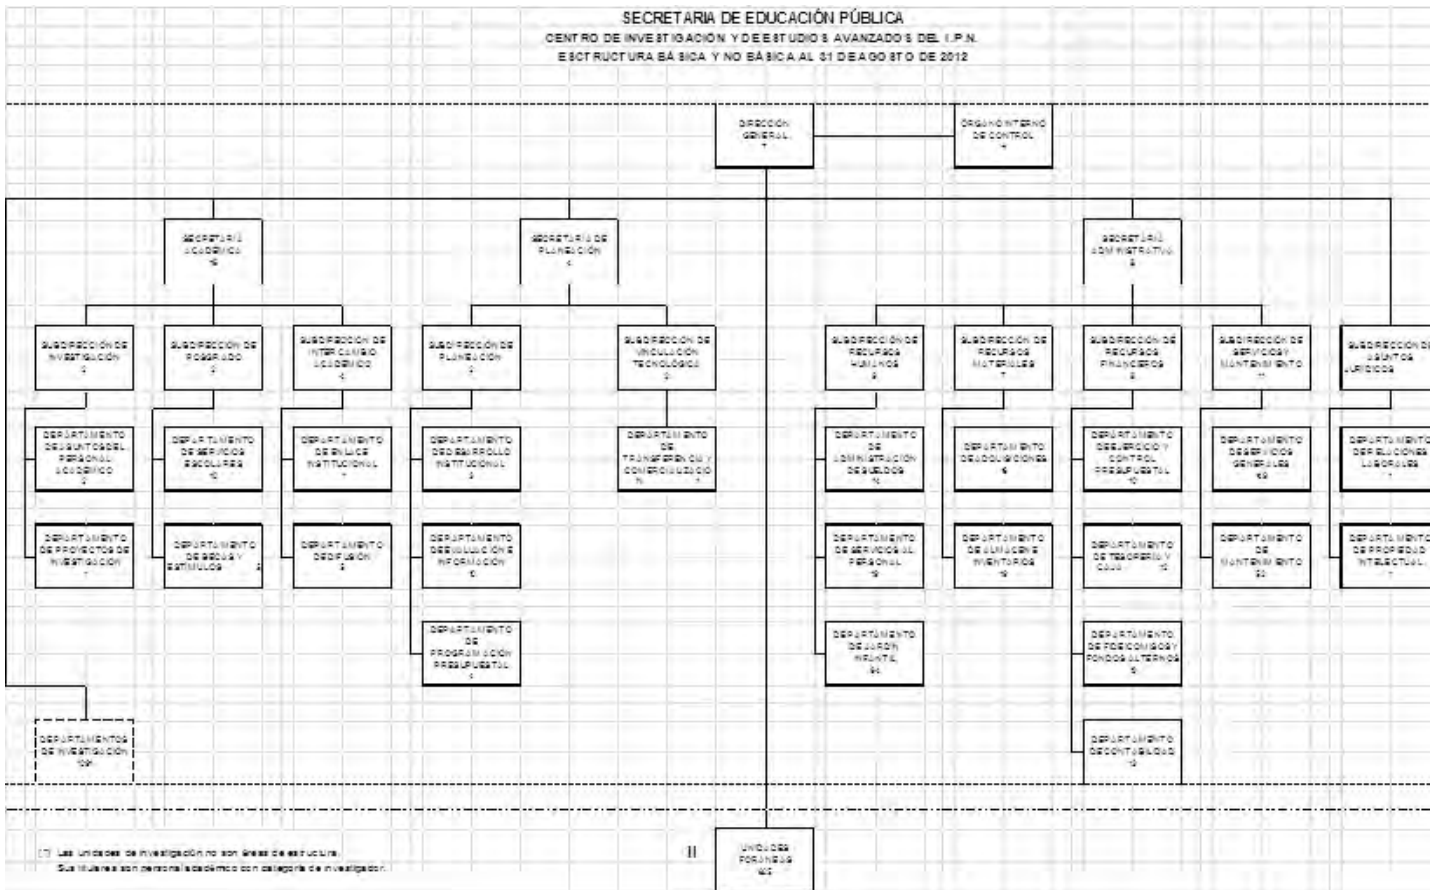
SECRETARIA DE EDUCACIÓN PÚBLICA
CENTRO DE INVESTIGACIÓN Y DE ESTUDIOS AVANZADOS DEL I.P.N.
ESTRUCTURA BÁSICA Y NO BÁSICA AL 31 DE AGOSTO DE 2012

DIRECCIÓN GENERAL 1

ÓRGANO INTERNO DE CONTROL 4

SECRETARÍA ACADÉMICA 15

SECRETARÍA DE PLANEACIÓN 4

SECRETARÍA ADMINISTRATIVA 5

SUBDIRECCIÓN DE INVESTIGACIÓN 3

SUBDIRECCIÓN DE POSGRADO 3

SUBDIRECCIÓN DE INTERCAMBIO ACADÉMICO 4

SUBDIRECCIÓN DE PLANEACIÓN 2

SUBDIRECCIÓN DE VINCULACIÓN TECNOLÓGICA 2

SUBDIRECCIÓN DE RECURSOS HUMANOS 5

SUBDIRECCIÓN DE RECURSOS MATERIALES 7

SUBDIRECCIÓN DE RECURSOS FINANCIEROS 5

SUBDIRECCIÓN DE SERVICIOS Y MANTENIMIENTO 11

SUBDIRECCIÓN DE ASUNTOS JURÍDICOS

DEPARTAMENTO DE ASUNTOS DEL PERSONAL ACADÉMICO 2

DEPARTAMENTO DE SERVICIOS ESCOLARES 10

DEPARTAMENTO DE ENLACE INSTITUCIONAL 1

DEPARTAMENTO DE DESARROLLO INSTITUCIONAL 3

DEPARTAMENTO DE TRANSFERENCIA Y COMERCIALIZACIÓN 1

DEPARTAMENTO DE ADMINISTRACIÓN DE SUELDOS 14

DEPARTAMENTO DE ADQUISICIONES 6

DEPARTAMENTO DE EJERCICIO Y CONTROL PRESUPUESTAL 10

DEPARTAMENTO DE SERVICIOS GENERALES 49

DEPARTAMENTO DE RELACIONES LABORALES 1

DEPARTAMENTO DE PROYECTOS DE INVESTIGACIÓN 1

DEPARTAMENTO DE BECAS Y ESTÍMULOS 2

DEPARTAMENTO DE DIFUSIÓN 5

DEPARTAMENTO DE EVALUACIÓN E INFORMACIÓN 10

DEPARTAMENTO DE SERVICIOS AL PERSONAL 19

DEPARTAMENTO DE ALMACENES E INVENTARIOS 19

DEPARTAMENTO DE TESORERÍA Y CAJA 12

DEPARTAMENTO DE MANTENIMIENTO 30

DEPARTAMENTO DE PROPIEDAD INTELECTUAL 1

DEPARTAMENTO DE PROGRAMACIÓN PRESUPUESTAL 4

DEPARTAMENTO DE JARDÍN INFANTIL 64

DEPARTAMENTO DE FIDEICOMISOS Y FONDOS ALTERNOS 5

DEPARTAMENTO DE CONTABILIDAD 13

DEPARTAMENTOS DE INVESTIGACIÓN 134

UNIDADES FORÁNEAS 463

II

(*) Las unidades de investigación no son áreas de estructura. Sus titulares son personal académico con categoría de investigador.